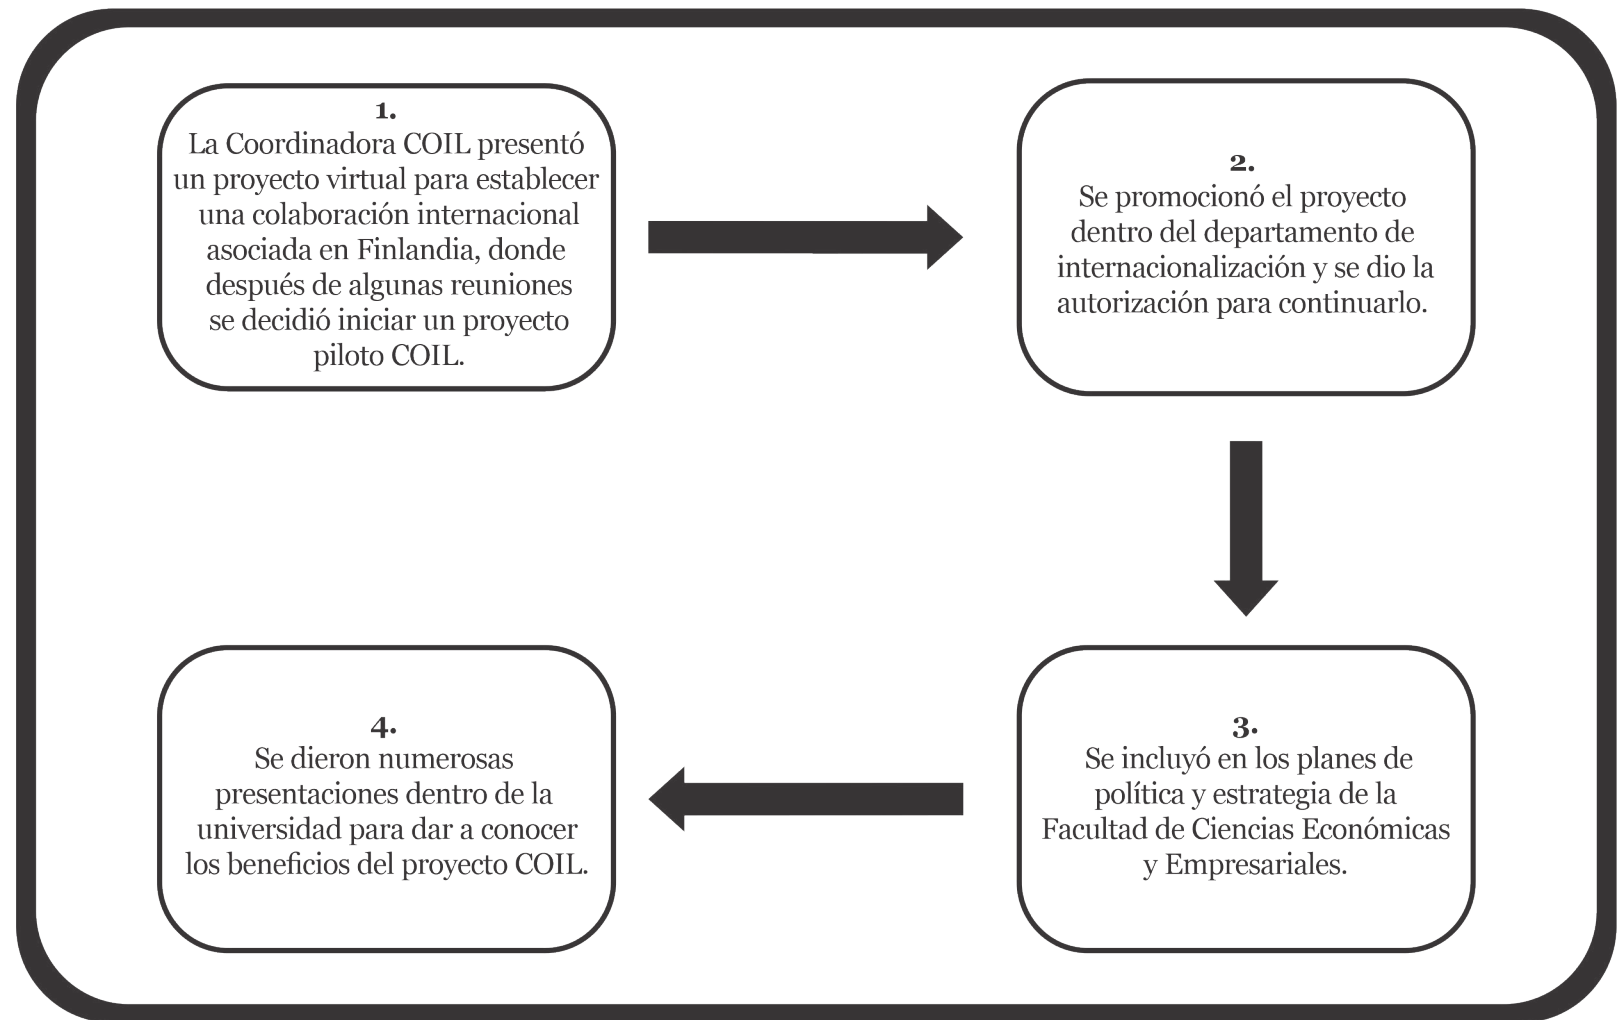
1.
La Coordinadora COIL presentó un proyecto virtual para establecer una colaboración internacional asociada en Finlandia, donde después de algunas reuniones se decidió iniciar un proyecto piloto COIL.

2.
Se promocionó el proyecto dentro del departamento de internacionalización y se dio la autorización para continuarlo.

3.
Se incluyó en los planes de política y estrategia de la Facultad de Ciencias Económicas y Empresariales.

4.
Se dieron numerosas presentaciones dentro de la universidad para dar a conocer los beneficios del proyecto COIL.